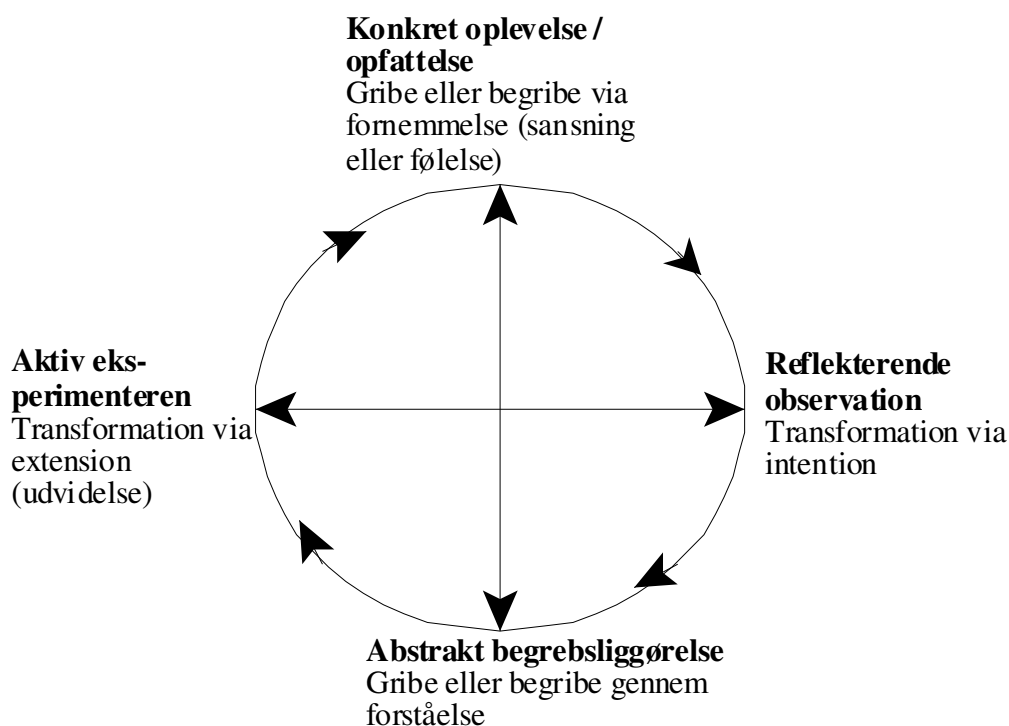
**Konkret oplevelse / opfattelse**
Gribe eller begribe via fornemmelse (sansning eller følelse)

**Aktiv eksperimenteren**
Transformation via extension (udvidelse)

**Reflekterende observation**
Transformation via intention

**Abstrakt begrebsliggørelse**
Gribe eller begribe gennem forståelse